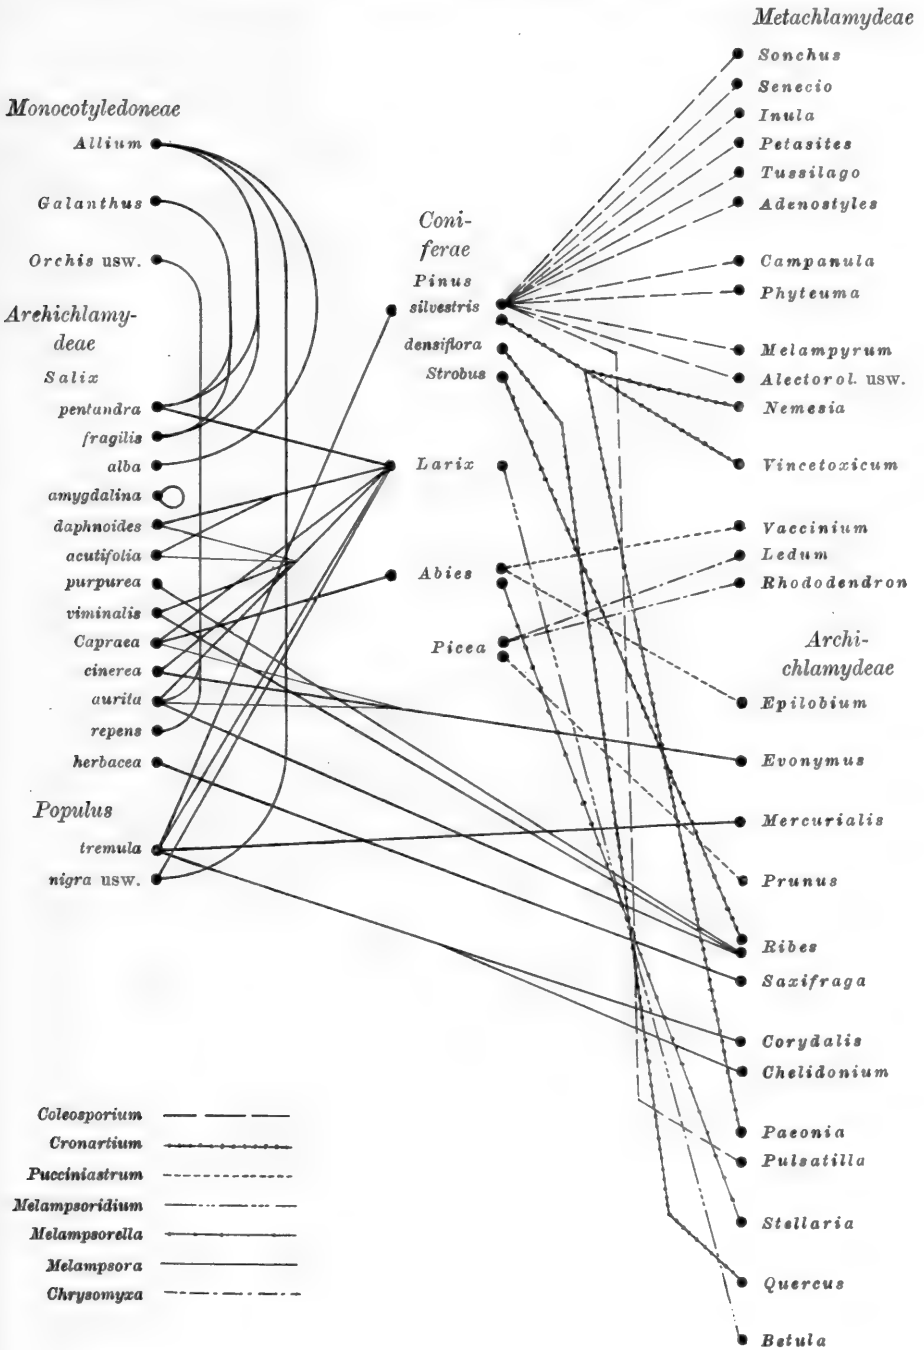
Metachlamydeae

Sonchus
Senecio
Inula
Petasites
Tussilago
Adenostyles
Campanula
Phyteuma
Melampyrum
Alectorol. usw.
Nemesia
Vincetoxicum
Vaccinium
Ledum
Rhododendron

Archichlamydeae

Epilobium
Evonymus
Mercurialis
Prunus
Ribes
Saxifraga
Corydalis
Chelidonium
Paeonia
Pulsatilla
Stellaria
Quercus
Betula

Monocotyledoneae

Allium
Galanthus
Orchis usw.

Archichlamydeae

Salix
pentandra
fragilis
alba
amygdalina
daphnoides
acutifolia
purpurea
viminalis
Capraea
cinerea
aurita
repens
herbacea

Populus

tremula
nigra usw.

Coniferae

Pinus
silvestris
densiflora
Strobus
Larix
Abies
Picea

Coleosporium
Cronartium
Pucciniastrum
Melampsoridium
Melampsorella
Melampsora
Chrysomyxa